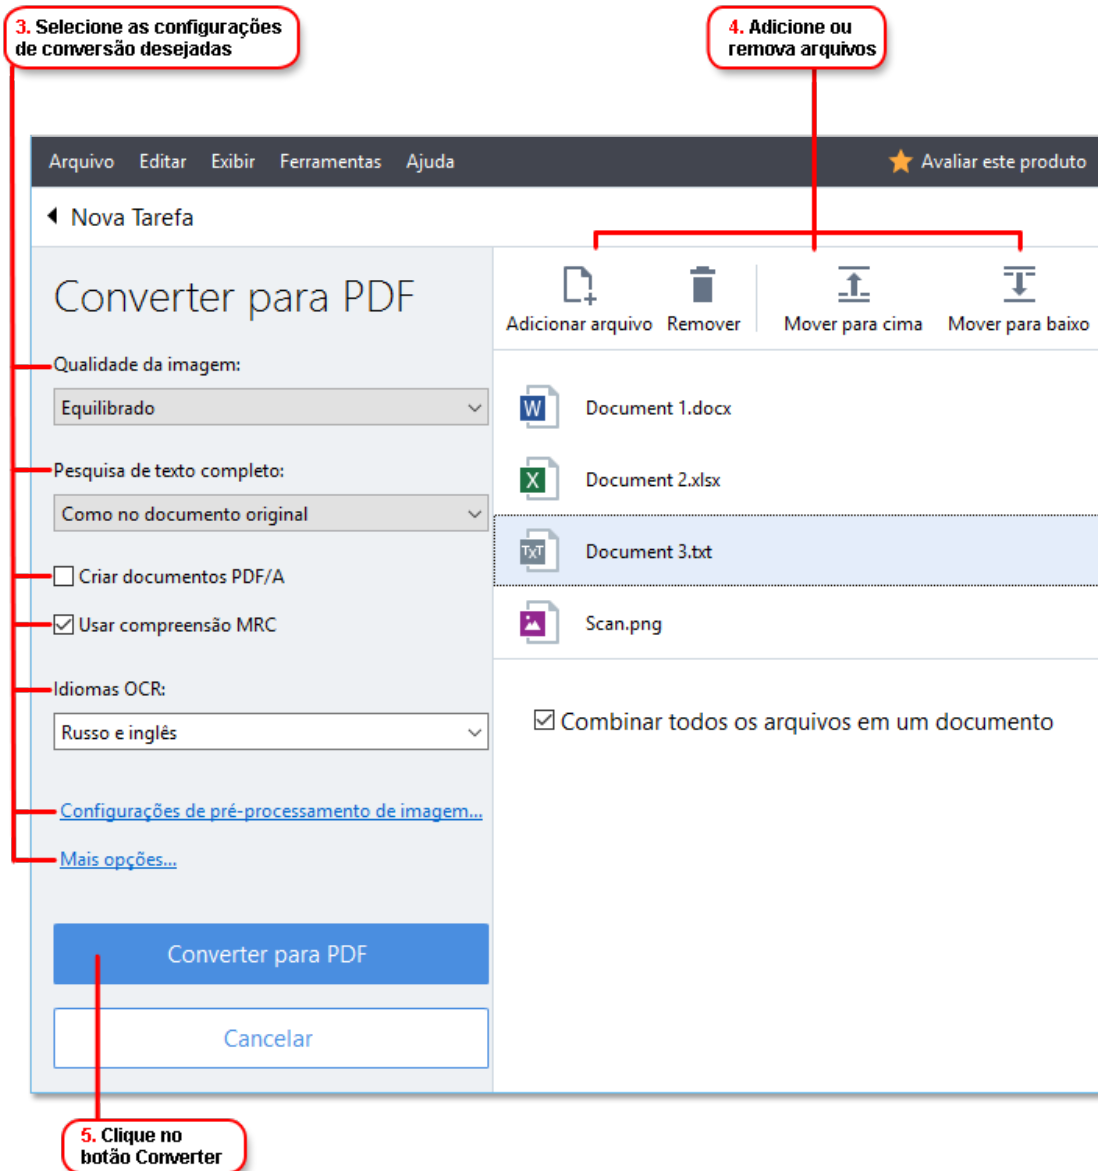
3. Selecione as configurações de conversão desejadas

4. Adicione ou remova arquivos

Arquivo Editar Exibir Ferramentas Ajuda

Avaliar este produto

Nova Tarefa

Converter para PDF

Qualidade da imagem:

Equilibrado

Pesquisa de texto completo:

Como no documento original

Criar documentos PDF/A

Usar compreensão MRC

Idiomas OCR:

Russo e inglês

Configurações de pré-processamento de imagem...

Mais opções...

Converter para PDF

Cancelar

Adicionar arquivo Remover Mover para cima Mover para baixo

W Document 1.docx

X Document 2.xlsx

TXT Document 3.txt

Scan.png

Combinar todos os arquivos em um documento

5. Clique no botão Converter